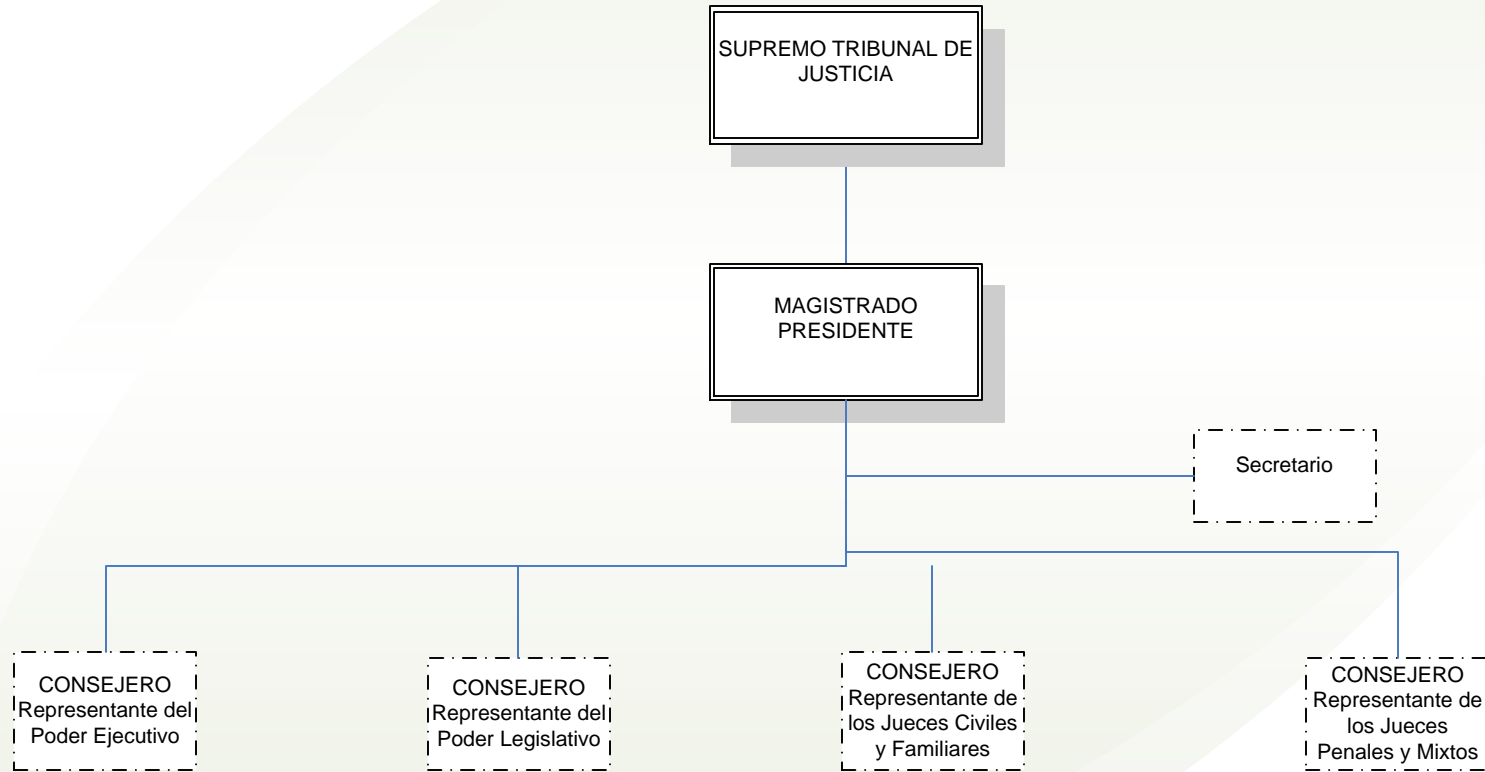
SUPREMO TRIBUNAL DE JUSTICIA

MAGISTRADO PRESIDENTE

Secretario

CONSEJERO
Representante del Poder Ejecutivo

CONSEJERO
Representante del Poder Legislativo

CONSEJERO
Representante de los Jueces Civiles y Familiares

CONSEJERO
Representante de los Jueces Penales y Mixtos